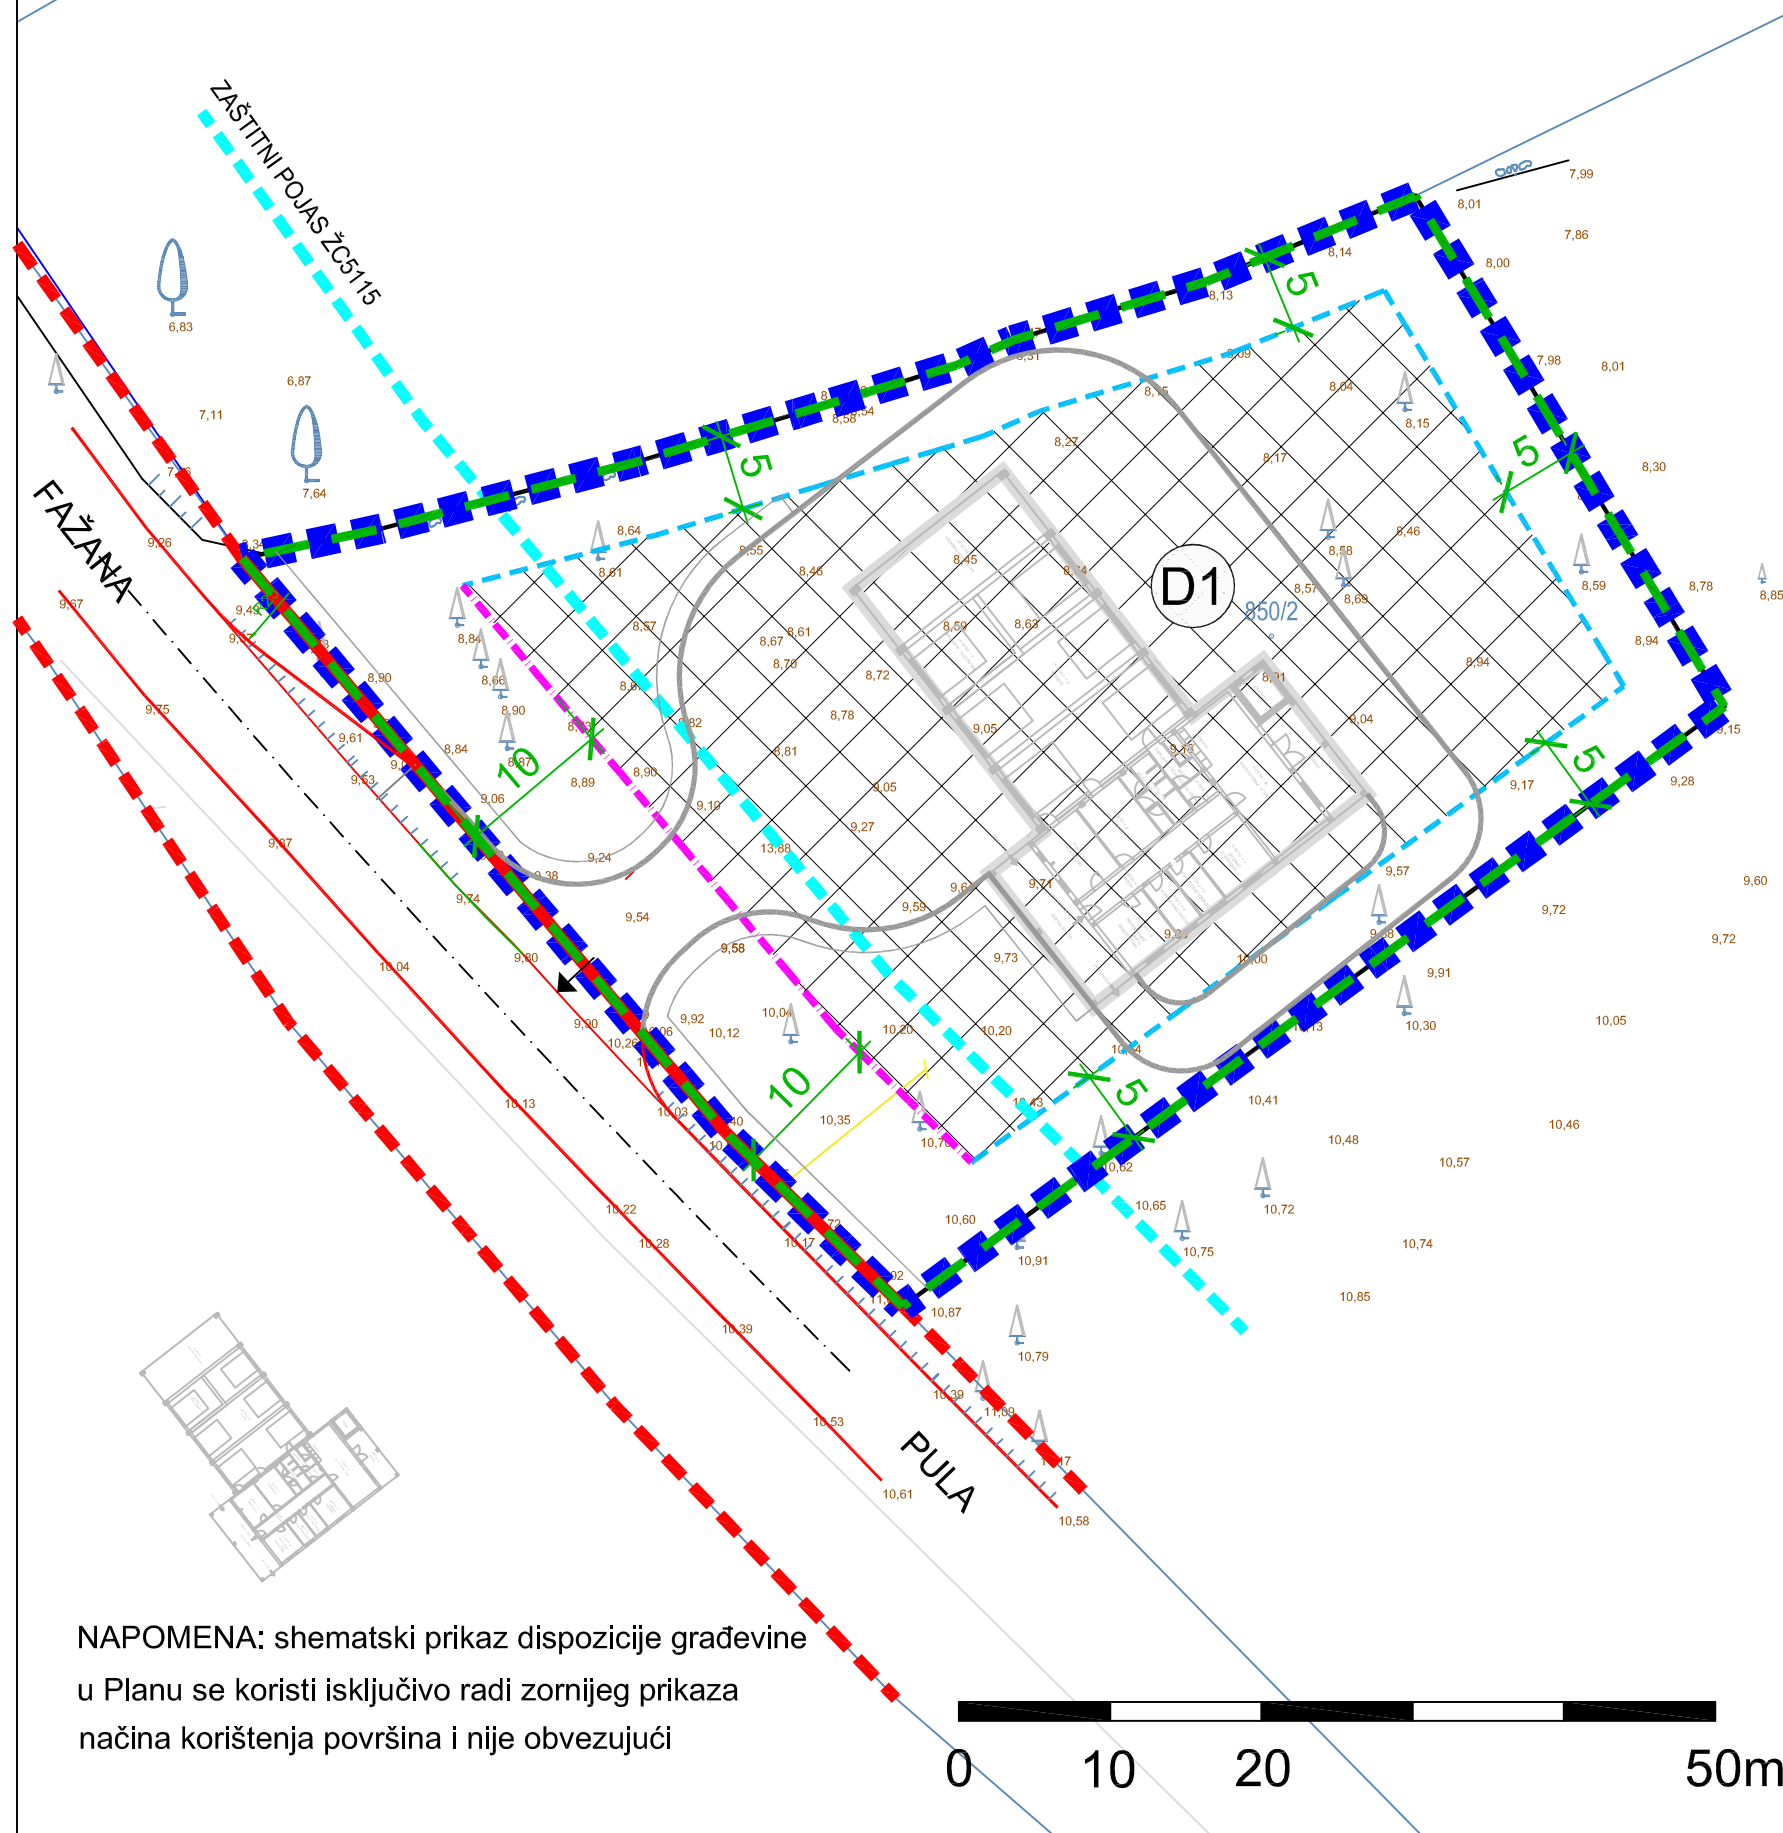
ZAŠTITNI POJAS ŽC5115

FAŽANA

PULA

D1

850/2

5
5
5
5
5
10
10

7,99
8,01
7,86
8,00
8,14
8,13
7,98
8,01
8,04
8,15
8,30
8,17
8,27
8,46
8,58
8,59
8,78
8,85
8,69
8,57
8,94
8,94
6,83
6,87
7,11
7,64
9,26
9,67
8,64
8,61
8,55
8,46
8,45
8,59
8,63
8,67
8,61
8,70
8,72
8,57
8,84
8,66
8,90
8,90
8,84
8,87
8,89
8,90
9,75
9,61
9,53
9,06
9,05
9,04
9,10
9,05
9,27
9,24
9,38
9,54
9,74
9,87
9,17
9,28
9,15
9,57
9,72
9,72
9,60
9,58
9,91
9,71
9,73
9,59
13,88
10,04
9,80
9,90
9,92
10,12
10,04
10,20
10,20
10,00
10,13
10,30
10,05
10,35
10,41
10,48
10,46
10,57
10,62
10,65
10,72
10,75
10,74
10,85
10,60
10,91
10,87
10,79
10,39
11,09
10,13
10,22
10,28
10,39
10,53
10,61
10,58
10,03
10,17

NAPOMENA: shematski prikaz dispozicije građevine u Planu se koristi isključivo radi zornijeg prikaza načina korištenja površina i nije obvezujući

0 10 20 50m